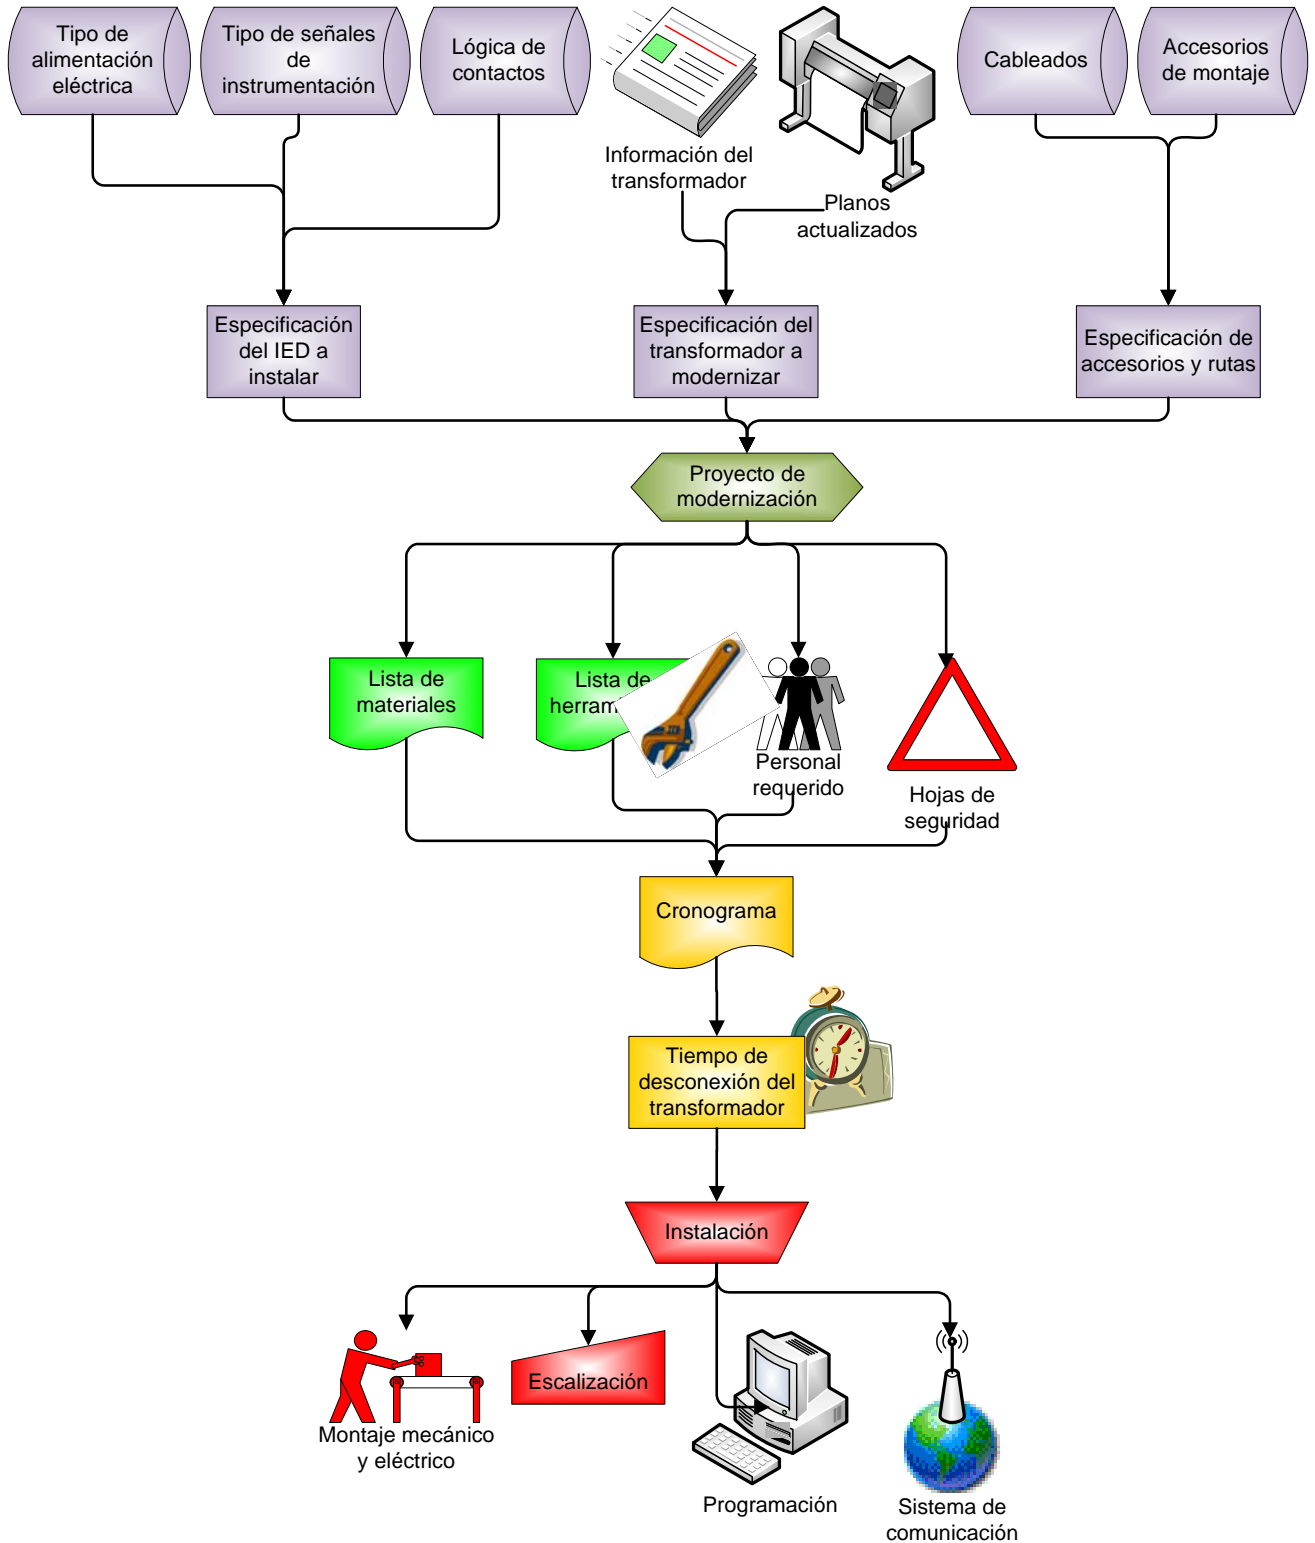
Tipo de alimentación eléctrica

Tipo de señales de instrumentación

Lógica de contactos

Información del transformador

Planos actualizados

Cableados

Accesorios de montaje

Especificación del IED a instalar

Especificación del transformador a modernizar

Especificación de accesorios y rutas

Proyecto de modernización

Lista de materiales

Lista de herram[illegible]

Personal requerido

Hojas de seguridad

Cronograma

Tiempo de desconexión del transformador

Instalación

Montaje mecánico y eléctrico

Escalización

Programación

Sistema de comunicación